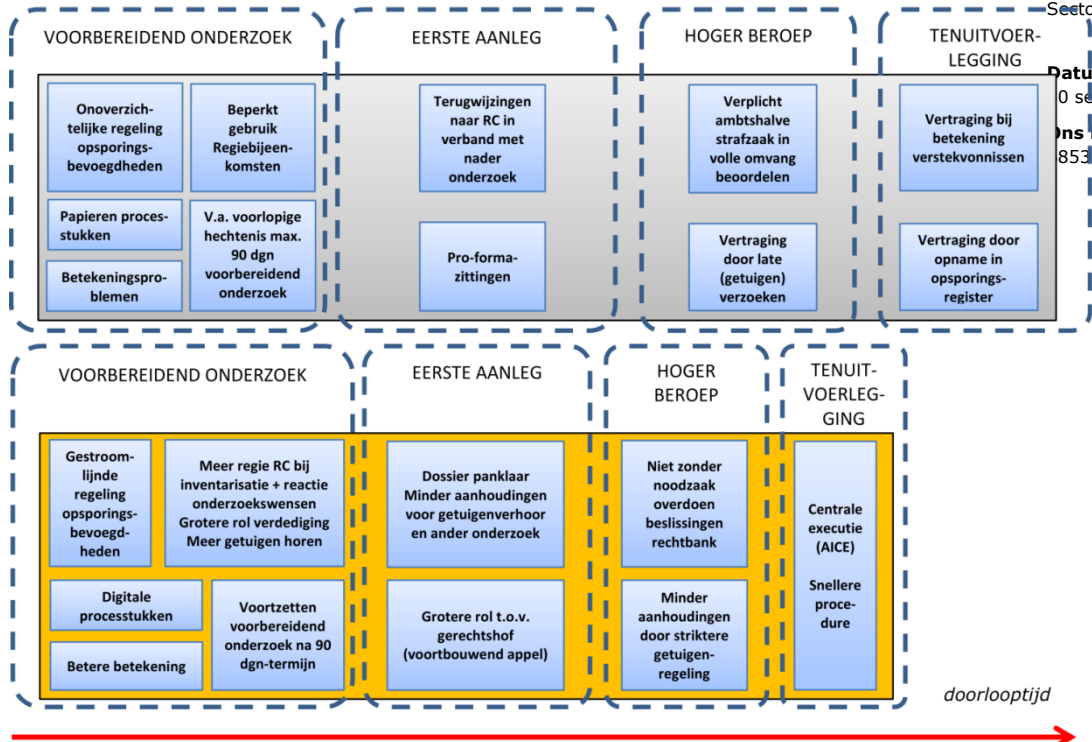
Secto

VOORBEREIDEND ONDERZOEK

Onoverzichtelijke regeling opsporingsbevoegdheden

Beperkt gebruik Regiebijeenkomsten

Papieren processtukken

V.a. voorlopige hechtenis max. 90 dgn voorbereidend onderzoek

Betekeningsproblemen

EERSTE AANLEG

Terugwijzingen naar RC in verband met nader onderzoek

Pro-formazittingen

HOGER BEROEP

Verplicht ambtshalve strafzaak in volle omvang beoordelen

Vertraging door late (getuigen) verzoeken

TENUITVOERLEGGING

Vertraging bij betekening verstekvonnissen

Vertraging door opname in opsporingsregister

Datu
0 se

Ons
853

VOORBEREIDEND ONDERZOEK

Gestroomlijnde regeling opsporingsbevoegdheden

Meer regie RC bij inventarisatie + reactie onderzoekswensen Grotere rol verdediging Meer getuigen horen

Digitale processtukken

Voortzetten voorbereidend onderzoek na 90 dgn-termijn

Betere betekening

EERSTE AANLEG

Dossier panklaar Minder aanhoudingen voor getuigenverhoor en ander onderzoek

Grotere rol t.o.v. gerechtshof (voortbouwend appel)

HOGER BEROEP

Niet zonder noodzaak overdoen beslissingen rechtbank

Minder aanhoudingen door striktere getuigenregeling

TENUITVOERLEGGING

Centrale executie (AICE)

Snellere procedure

doorlooptijd